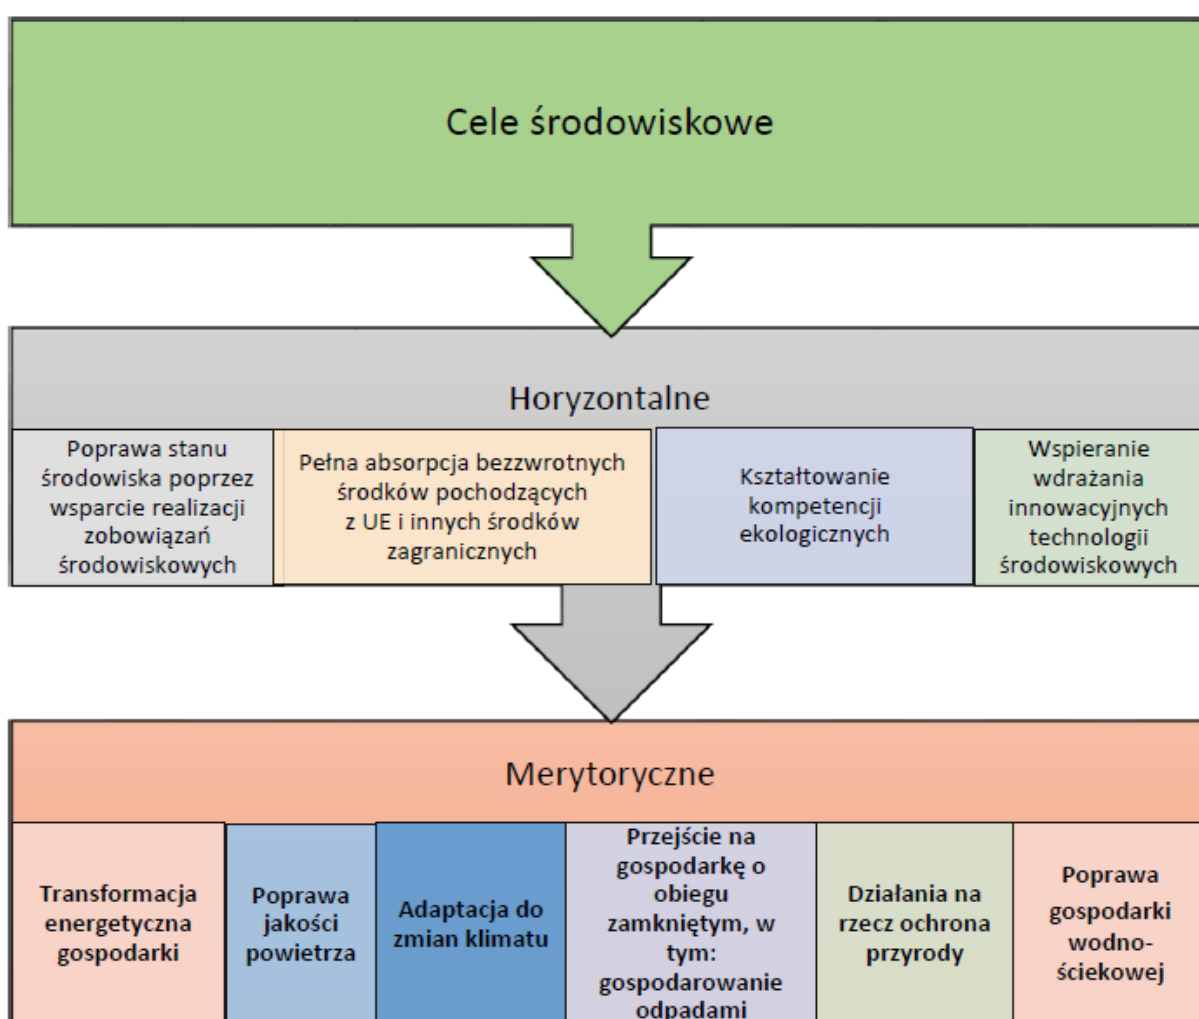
Cele środowiskowe

Horyzontalne

Poprawa stanu środowiska poprzez wsparcie realizacji zobowiązań środowiskowych

Pełna absorpcja bezzwrotnych środków pochodzących z UE i innych środków zagranicznych

Kształtowanie kompetencji ekologicznych

Wspieranie wdrażania innowacyjnych technologii środowiskowych

Merytoryczne

Transformacja energetyczna gospodarki

Poprawa jakości powietrza

Adaptacja do zmian klimatu

Przejście na gospodarkę o obiegu zamkniętym, w tym: gospodarowanie odpadami

Działania na rzecz ochrona przyrody

Poprawa gospodarki wodno-ściekowej